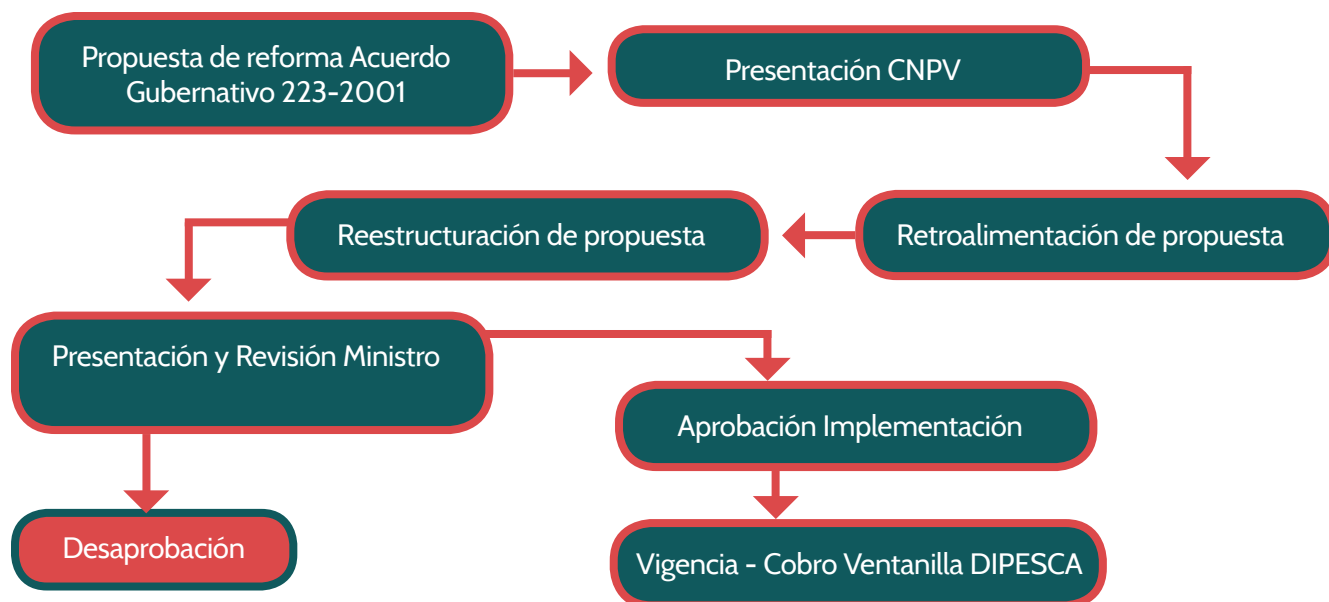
Propuesta de reforma Acuerdo Gubernativo 223-2001

Presentación CNPV

Retroalimentación de propuesta

Reestructuración de propuesta

Presentación y Revisión Ministro

Aprobación Implementación

Desaprobación

Vigencia - Cobro Ventanilla DIPESCA